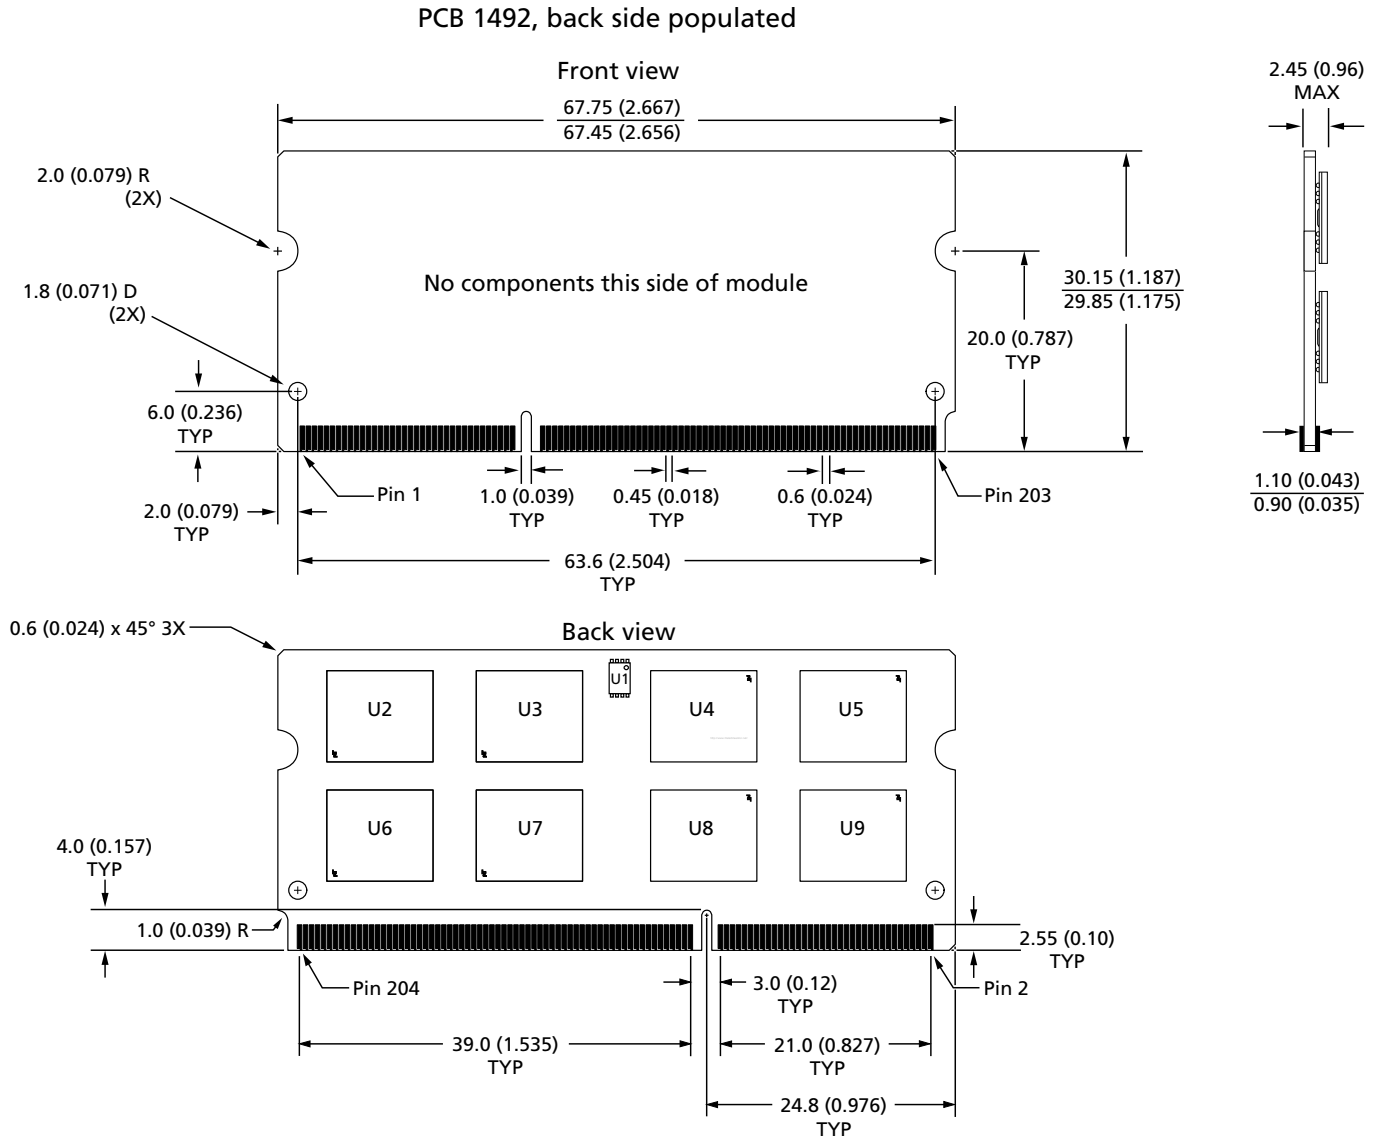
PCB 1492, back side populated

Front view

67.75 (2.667)
67.45 (2.656)

2.45 (0.96)
MAX

2.0 (0.079) R
(2X)

No components this side of module

30.15 (1.187)
29.85 (1.175)

1.8 (0.071) D
(2X)

20.0 (0.787)
TYP

6.0 (0.236)
TYP

Pin 1

1.0 (0.039)
TYP

0.45 (0.018)
TYP

0.6 (0.024)
TYP

Pin 203

1.10 (0.043)
0.90 (0.035)

2.0 (0.079)
TYP

63.6 (2.504)
TYP

0.6 (0.024) x 45° 3X

Back view

U1

U2

U3

U4

U5

U6

U7

U8

U9

4.0 (0.157)
TYP

1.0 (0.039) R

2.55 (0.10)
TYP

Pin 204

3.0 (0.12)
TYP

Pin 2

39.0 (1.535)
TYP

21.0 (0.827)
TYP

24.8 (0.976)
TYP